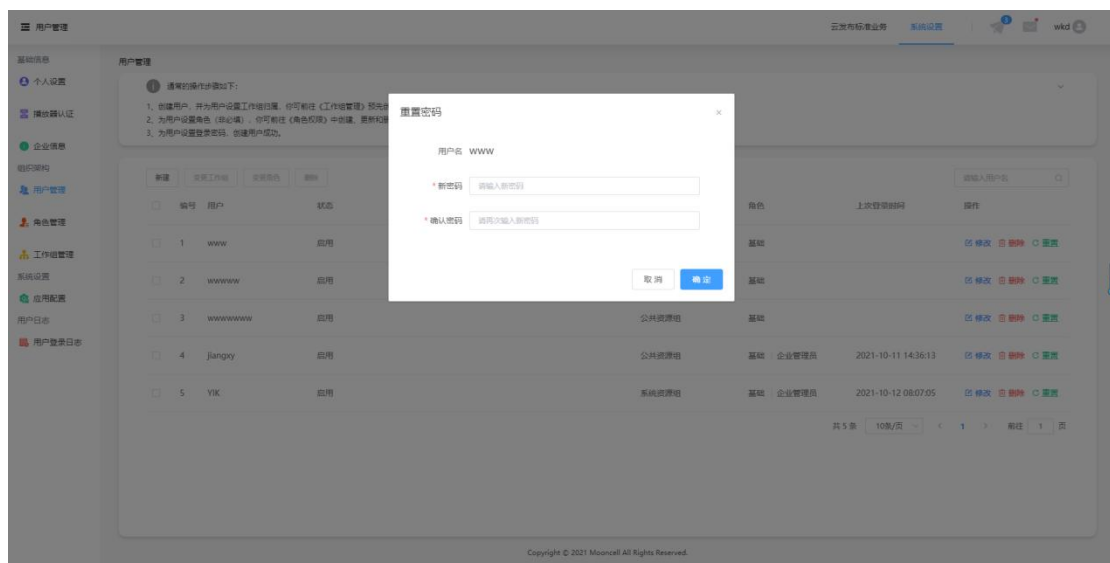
用户管理

云发布标准业务 系统设置 wkd

基础信息
个人设置
播放器认证
企业信息
组织架构
用户管理
角色管理
工作组管理
系统设置
应用配置
用户日志
用户登录日志

用户管理

通常的操作步骤如下：
1、创建用户，并为用户设置工作组归属，你可前往《工作组管理》预先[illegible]
2、为用户设置角色（非必填），你可前往《角色权限》中创建，更新和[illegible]
3、为用户设置登录密码，创建用户成功。

新建 变更工作组 变更角色 删除

请输入用户名

| | 编号 | 用户 | 状态 | | 角色 | 上次登录时间 | 操作 |
|---|---|---|---|---|---|---|---|
| | 1 | www | 启用 | | 基础 | | 修改 删除 重置 |
| | 2 | wwwww | 启用 | | 基础 | | 修改 删除 重置 |
| | 3 | wwwwwww | 启用 | 公共资源组 | 基础 | | 修改 删除 重置 |
| | 4 | jiangxy | 启用 | 公共资源组 | 基础 企业管理员 | 2021-10-11 14:36:13 | 修改 删除 重置 |
| | 5 | YIK | 启用 | 系统资源组 | 基础 企业管理员 | 2021-10-12 08:07:05 | 修改 删除 重置 |

共 5 条 10条/页 1 前往 1 页

重置密码

用户名 www

* 新密码 请输入新密码

* 确认密码 请再次输入新密码

取 消 确 定

Copyright © 2021 Mooncell All Rights Reserved.